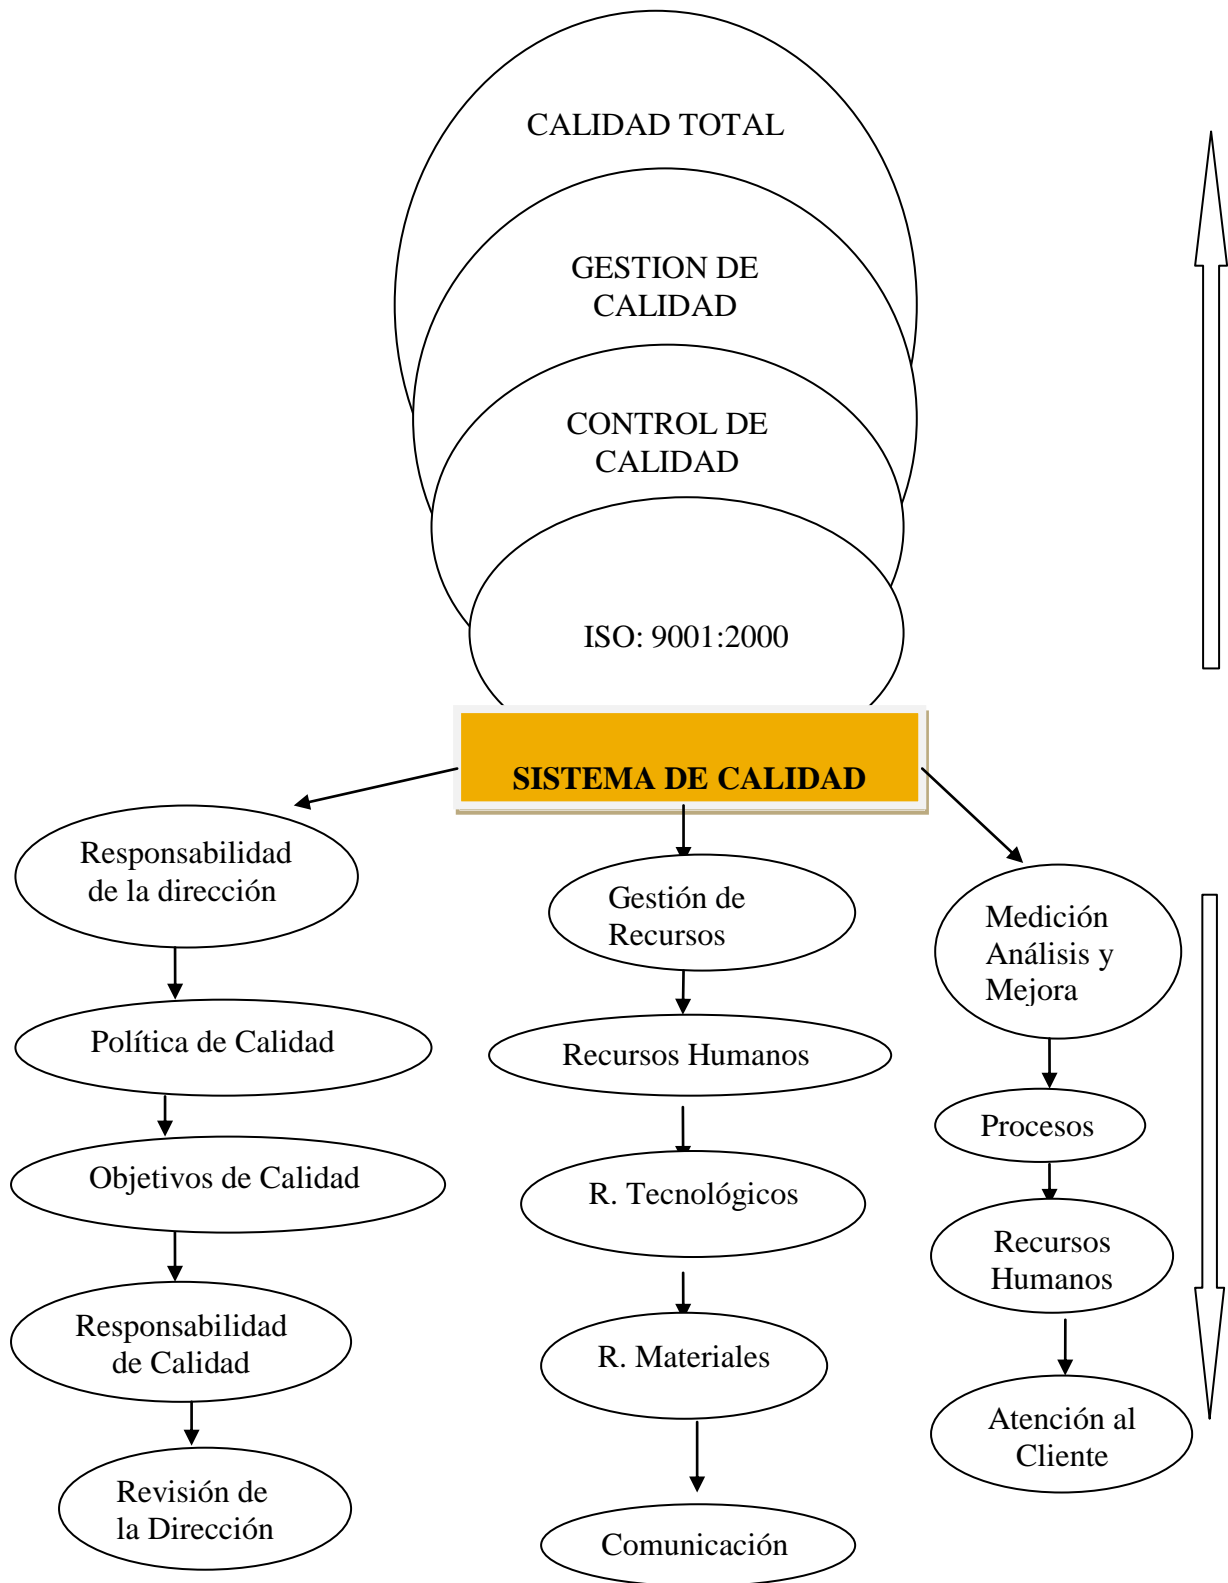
CALIDAD TOTAL

GESTION DE CALIDAD

CONTROL DE CALIDAD

ISO: 9001:2000

SISTEMA DE CALIDAD

Responsabilidad de la dirección

Política de Calidad

Objetivos de Calidad

Responsabilidad de Calidad

Revisión de la Dirección

Gestión de Recursos

Recursos Humanos

R. Tecnológicos

R. Materiales

Comunicación

Medición Análisis y Mejora

Procesos

Recursos Humanos

Atención al Cliente